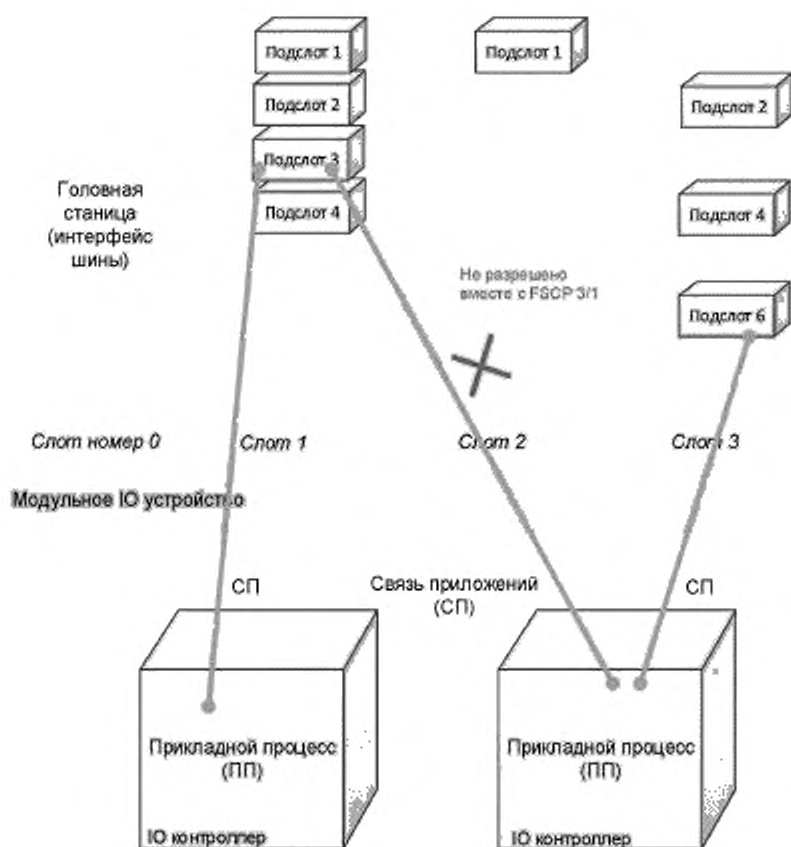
Подслот 1

Подслот 2

Подслот 3

Подслот 4

Подслот 1

Подслот 2

Подслот 4

Подслот 6

Головная станица (интерфейс шины)

Не разрешено вместе с FSCP 3/1

Слот номер 0

Слот 1

Слот 2

Слот 3

Модульное IO устройство

СП

Связь приложений (СП)

СП

Прикладной процесс (ПП)

IO контроллер

Прикладной процесс (ПП)

IO контроллер